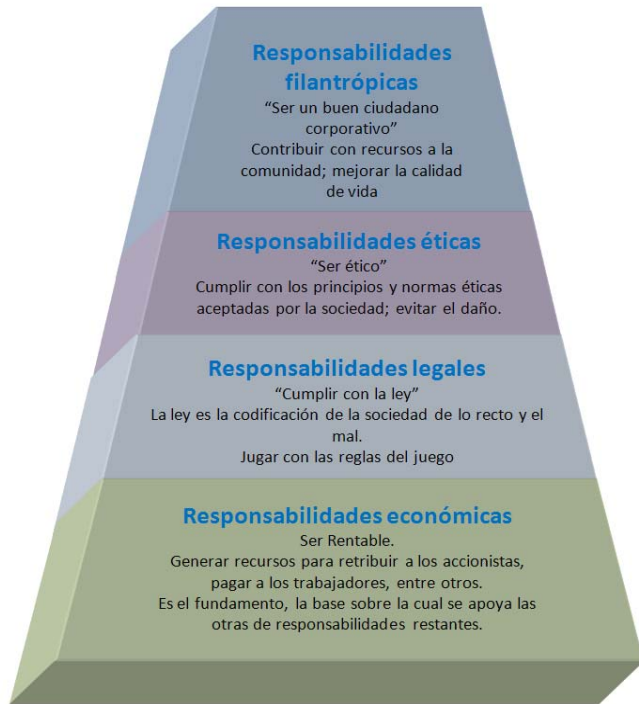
Responsabilidades filantrópicas
“Ser un buen ciudadano corporativo”
Contribuir con recursos a la comunidad; mejorar la calidad de vida

Responsabilidades éticas
“Ser ético”
Cumplir con los principios y normas éticas aceptadas por la sociedad; evitar el daño.

Responsabilidades legales
“Cumplir con la ley”
La ley es la codificación de la sociedad de lo recto y el mal.
Jugar con las reglas del juego

Responsabilidades económicas
Ser Rentable.
Generar recursos para retribuir a los accionistas, pagar a los trabajadores, entre otros.
Es el fundamento, la base sobre la cual se apoya las otras de responsabilidades restantes.